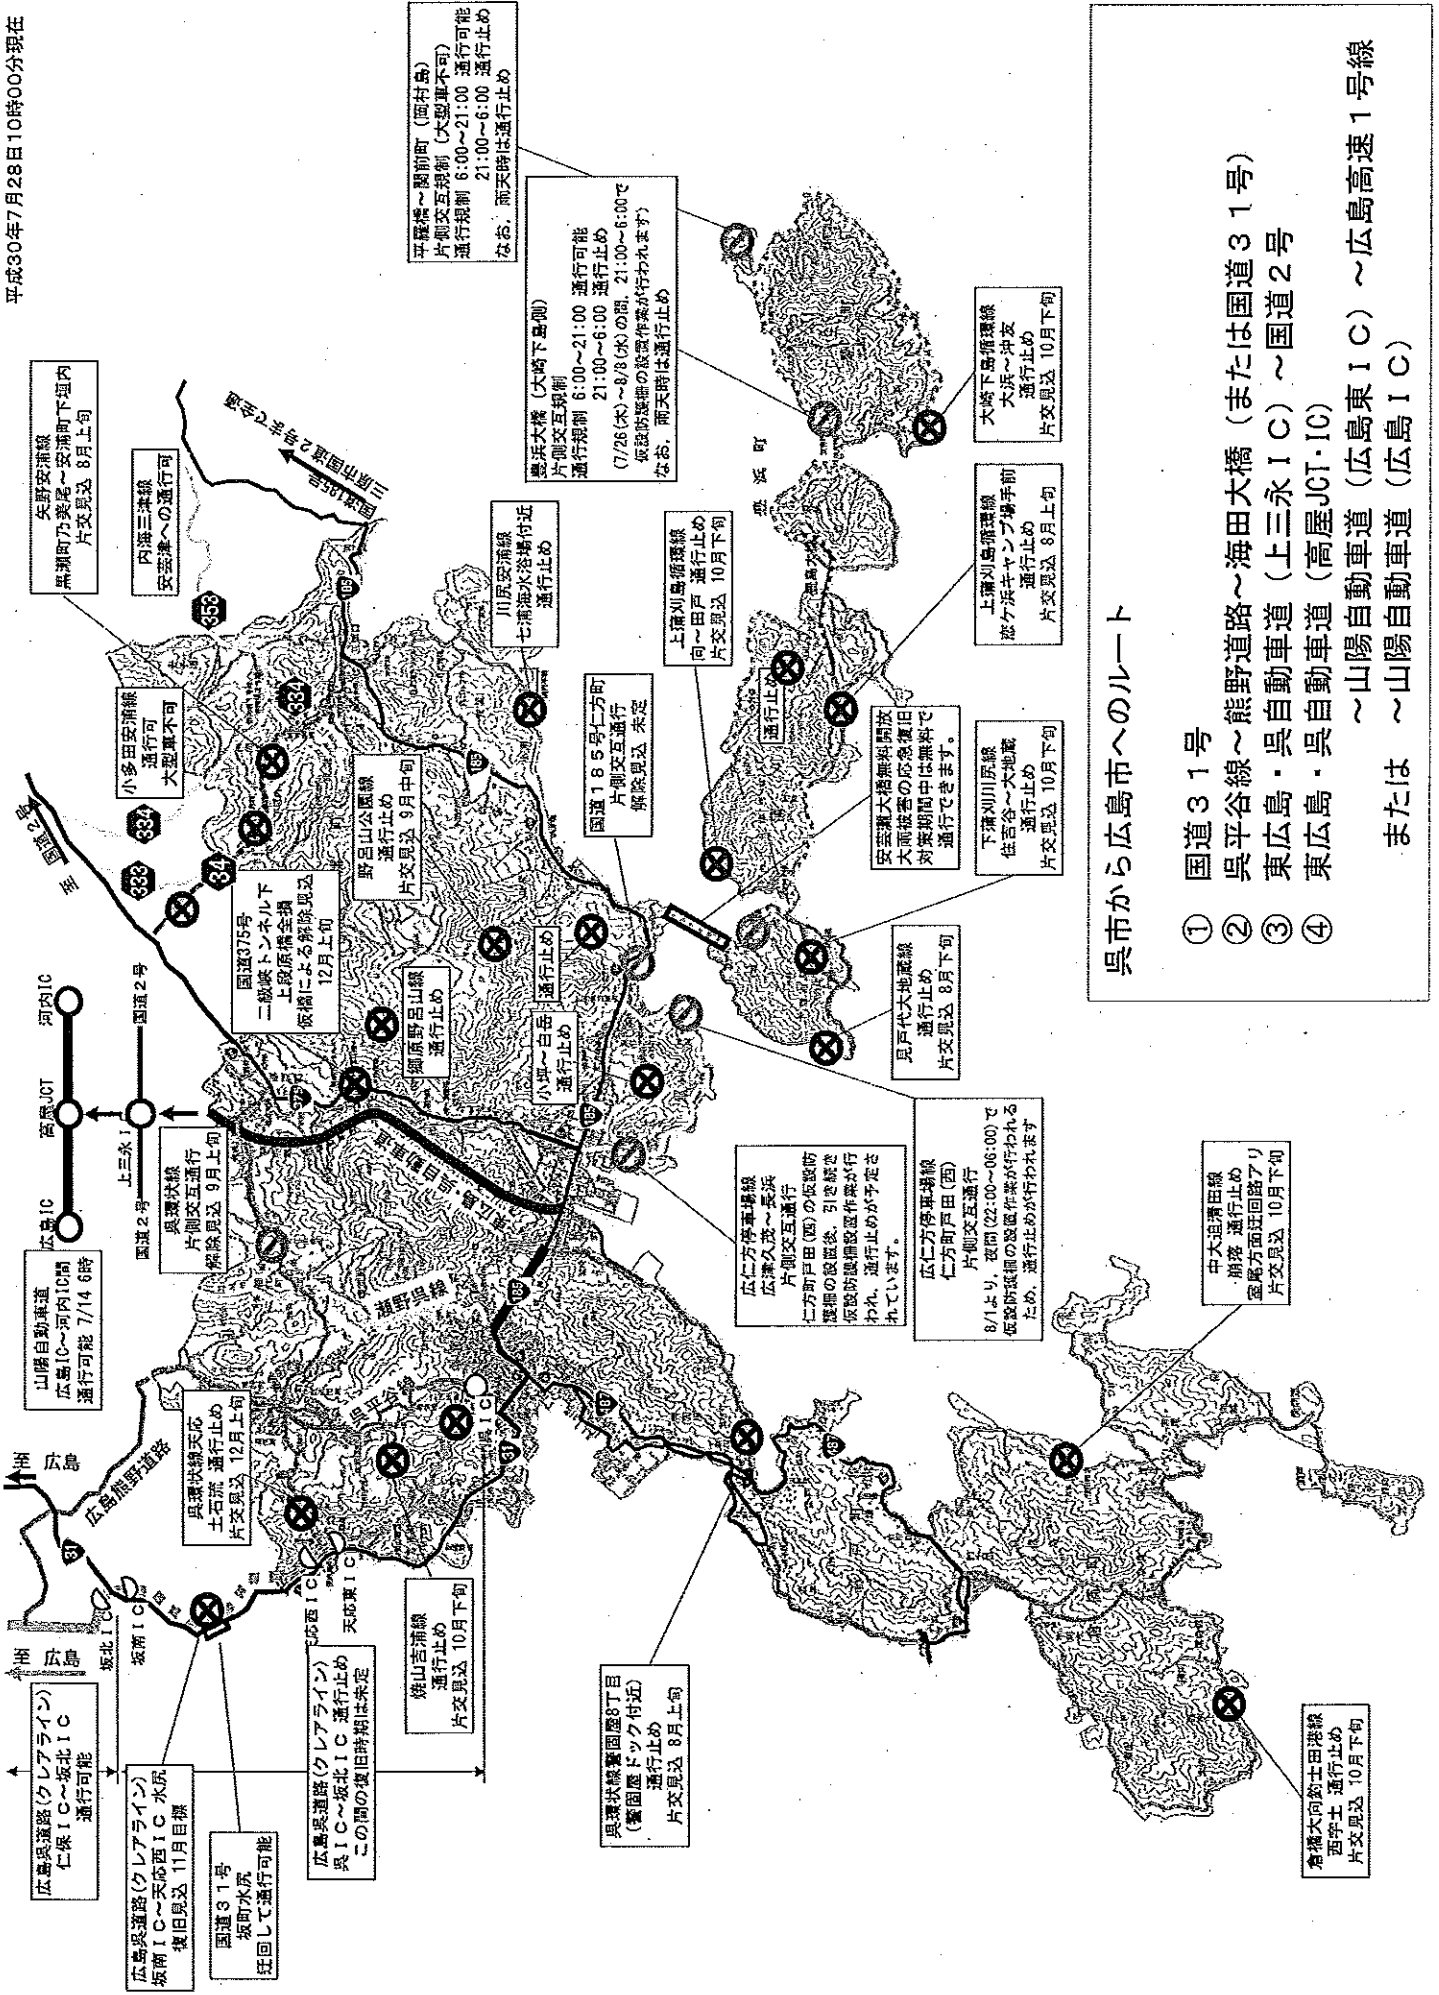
平成30年7月28日10時00分現在

呉市から広島市へのルート

① 国道３１号
② 呉平谷線～熊野道路～海田大橋（または国道３１号）
③ 東広島・呉自動車道（上三永ＩＣ）～国道２号
④ 東広島・呉自動車道（高屋JCT･IC）
～山陽自動車道（広島東ＩＣ）～広島高速１号線
または　～山陽自動車道（広島ＩＣ）

平羅橋～関前町（岡村島）
片側交互規制（大型車不可）
通行規制 6:00～21:00 通行可能
21:00～6:00 通行止め
なお，雨天時は通行止め

豊浜大橋（大崎下島側）
片側交互規制
通行規制 6:00～21:00 通行可能
21:00～6:00 通行止め
(7/26(木)～8/8(水)の間，21:00～6:00で仮設防護柵の設置作業が行われます)
なお，雨天時は通行止め

大崎下島循環線
大浜～沖友
通行止め
片交見込 10月下旬

上蒲刈島循環線
恋ヶ浜キャンプ場手前
通行止め
片交見込 8月上旬

上蒲刈島循環線
向～田戸 通行止め
片交見込 10月下旬

下蒲刈川尻線
住吉谷～大地蔵
通行止め
片交見込 10月下旬

安芸灘大橋無料開放
大雨被害の応急復旧対策期間中は無料で通行できます。

見戸代大地蔵線
通行止め
片交見込 8月下旬

川尻安浦線
七浦海水浴場付近
通行止め

国道１８５号仁方町
片側交互通行
解除見込 未定

矢野安浦線
黒瀬町乃美尾～安浦町下垣内
片交見込 8月上旬

内海三津線
安芸津への通行可

小多田安浦線
通行可
大型車不可

野呂山公園線
通行止め
片交見込 9月中旬

国道375号
二級峡トンネル下
上段原橋全損
仮橋による解除見込
12月上旬

郷原野呂山線
通行止め

小坪～白岳
通行止め

通行止め

通行止め

国道２号

至　国道２号

至　国道185号
竹原市

広島IC　高屋JCT　河内IC
国道２号　上三永I　国道２号

呉環状線
片側交互通行
解除見込 9月上旬

山陽自動車道
広島IC～河内IC間
通行可能 7/14 6時

呉環状線天応
土石流 通行止め
片交見込 12月上旬

広島熊野道路

熊野呉線

呉平谷線

東広島呉道路

広仁方停車場線
広津久茂～長浜
片側交互通行
仁方町戸田(西)の仮設防護柵の設置後，引き続き仮設防護柵設置作業が行われ，通行止めが予定されています。

広仁方停車場線
仁方町戸田(西)
片側交互通行
8/1より，夜間(22:00～06:00)で仮設防護柵の設置作業が行われるため，通行止めが行われます

中大迫清田線
鹿老渡 通行止め
室尾方面迂回路アリ
片交見込 10月下旬

倉橋大向釣士田港線
西宇土 通行止め
片交見込 10月下旬

呉環状線警固屋8丁目
（警固屋ドック付近）
通行止め
片交見込 8月上旬

焼山吉浦線
通行止め
片交見込 10月下旬

広島呉道路（クレアライン）
呉IC～坂北IC 通行止め
この間の復旧時期は未定

国道３１号
坂町水尻
迂回して通行可能

広島呉道路（クレアライン）
坂南IC～天応西IC 水尻
復旧見込 11月目標

広島呉道路（クレアライン）
仁保IC～坂北IC
通行可能

至 広島
至 広島
坂北IC
坂南IC
天応西IC
天応東IC
呉IC
豊浜町